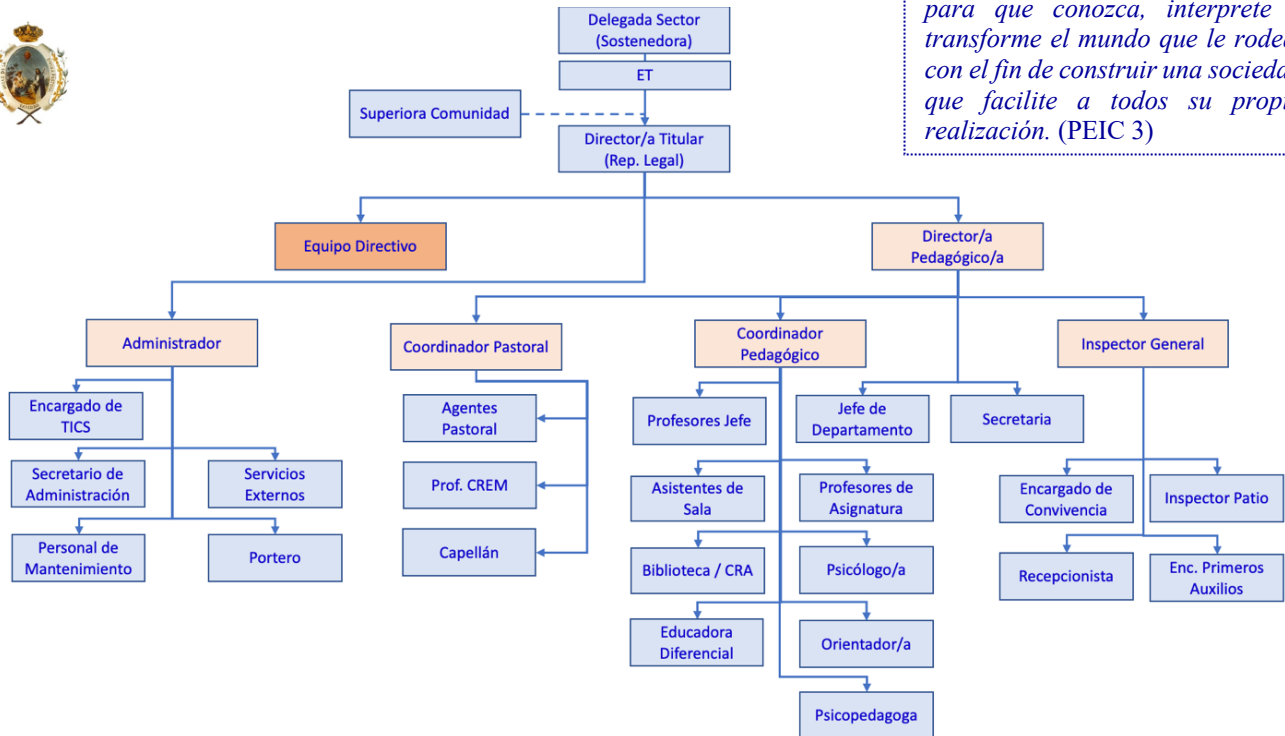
para que conozca, interprete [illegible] transforme el mundo que le rode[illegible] con el fin de construir una socieda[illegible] que facilite a todos su prop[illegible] realización. (PEIC 3)

Delegada Sector (Sostenedora)

ET

Superiora Comunidad

Director/a Titular (Rep. Legal)

Equipo Directivo

Director/a Pedagógico/a

Administrador

Coordinador Pastoral

Coordinador Pedagógico

Inspector General

Encargado de TICS

Secretario de Administración

Servicios Externos

Personal de Mantenimiento

Portero

Agentes Pastoral

Prof. CREM

Capellán

Profesores Jefe

Jefe de Departamento

Secretaria

Asistentes de Sala

Profesores de Asignatura

Biblioteca / CRA

Psicólogo/a

Educadora Diferencial

Orientador/a

Psicopedagoga

Encargado de Convivencia

Inspector Patio

Recepcionista

Enc. Primeros Auxilios